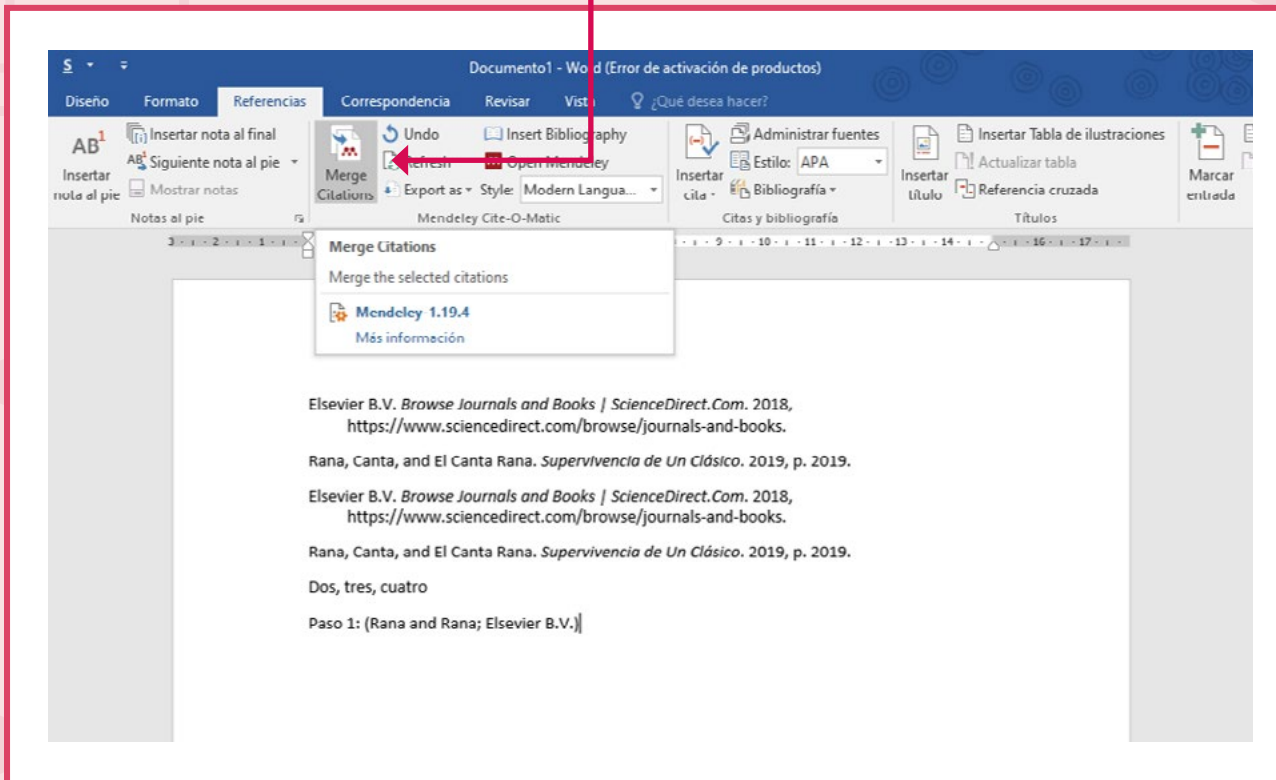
Documento1 - Word (Error de activación de productos)

Diseño Formato Referencias Correspondencia Revisar Vista ¿Qué desea hacer?

AB¹ Insertar nota al pie
Insertar nota al final
Siguiente nota al pie
Mostrar notas
Notas al pie

Merge Citations
Undo
Refresh
Export as
Insert Bibliography
Open Mendeley
Style: Modern Langua...
Mendeley Cite-O-Matic

Insertar cita
Administrar fuentes
Estilo: APA
Bibliografía
Citas y bibliografía

Insertar título
Insertar Tabla de ilustraciones
Actualizar tabla
Referencia cruzada
Títulos

Marcar entrada

Merge Citations
Merge the selected citations
Mendeley 1.19.4
Más información

Elsevier B.V. *Browse Journals and Books | ScienceDirect.Com*. 2018, https://www.sciencedirect.com/browse/journals-and-books.

Rana, Canta, and El Canta Rana. *Supervivencia de Un Clásico*. 2019, p. 2019.

Elsevier B.V. *Browse Journals and Books | ScienceDirect.Com*. 2018, https://www.sciencedirect.com/browse/journals-and-books.

Rana, Canta, and El Canta Rana. *Supervivencia de Un Clásico*. 2019, p. 2019.

Dos, tres, cuatro

Paso 1: (Rana and Rana; Elsevier B.V.)